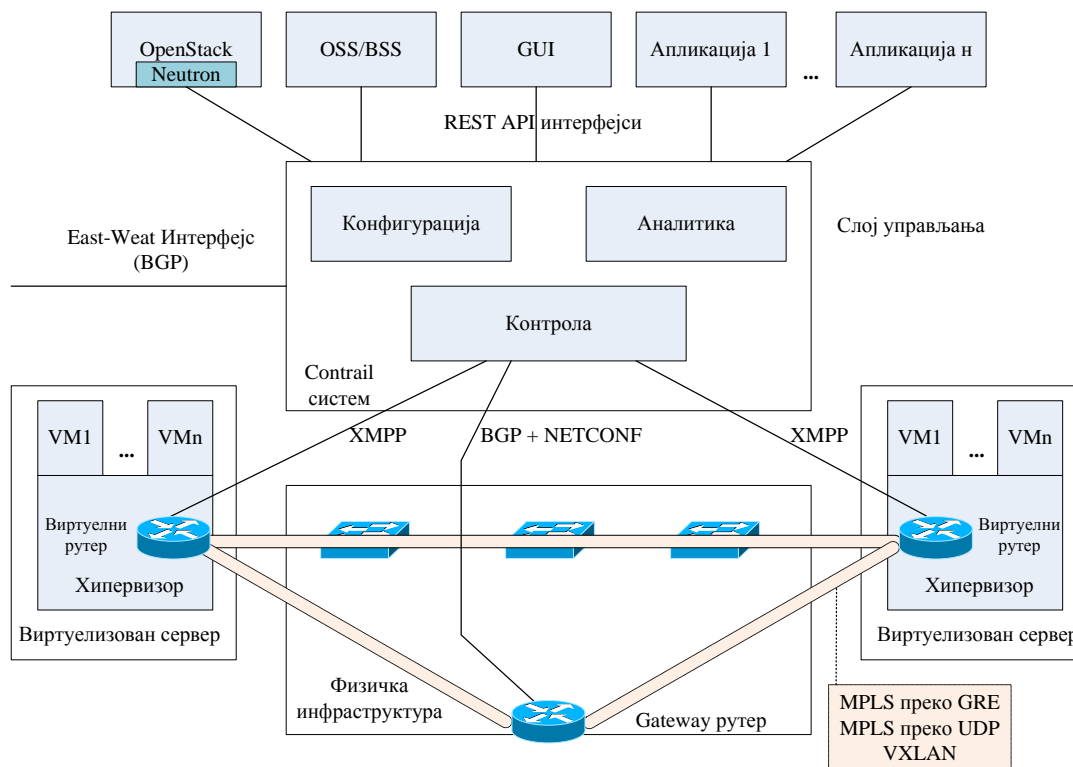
OpenStack
Neutron

OSS/BSS

GUI

Апликација 1

...

Апликација н

REST API интерфејси

Конфигурација

Аналитика

Слој управљања

East-Weat Интерфејс (BGP)

Контрола

Contrail систем

VM1

...

VMn

XMPP

BGP + NETCONF

XMPP

VM1

...

VMn

Виртуелни рутер

Виртуелни рутер

Хипервизор

Хипервизор

Виртуелизован сервер

Виртуелизован сервер

Физичка инфраструктура

Gateway рутер

MPLS преко GRE
MPLS преко UDP
VXLAN